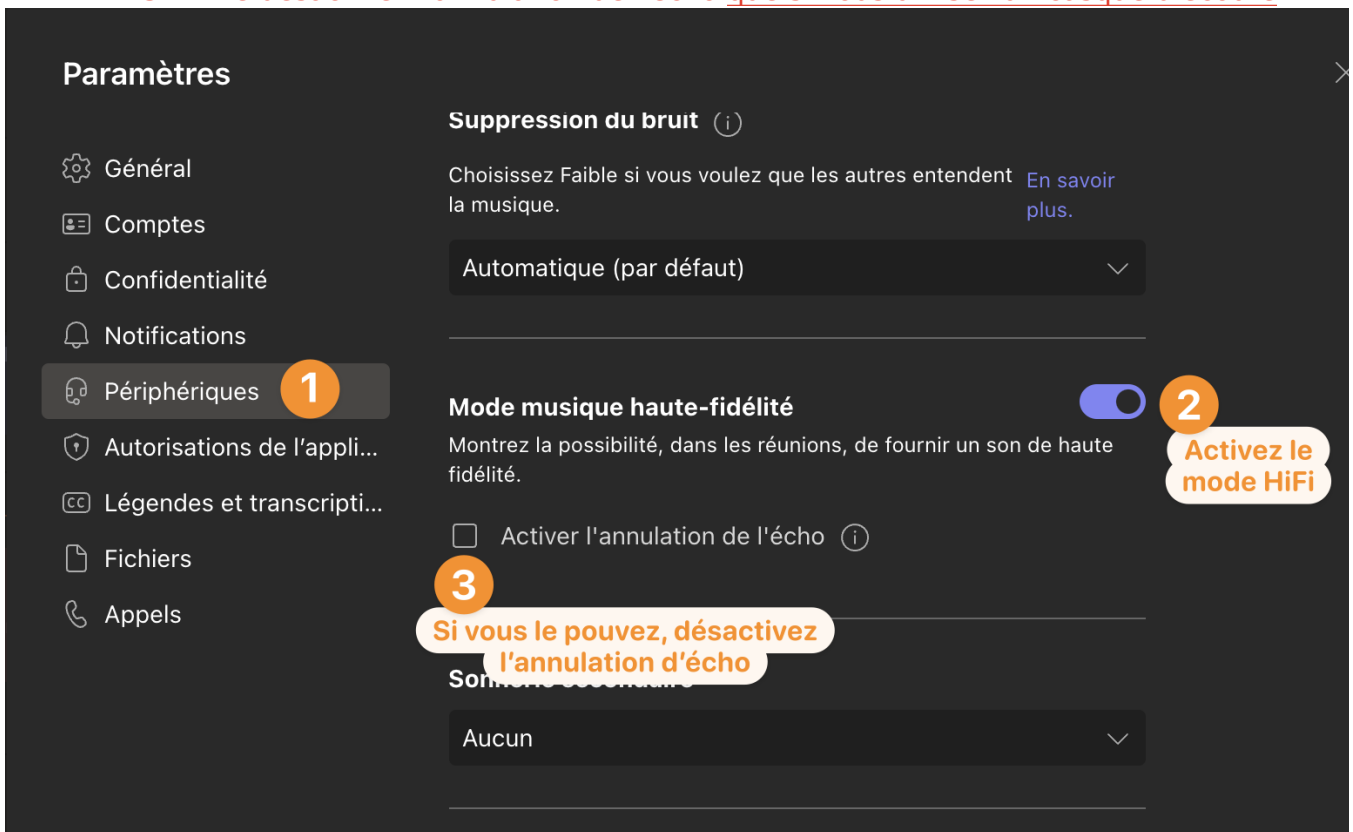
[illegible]

Paramètres

Général
Comptes
Confidentialité
Notifications
Périphériques
1
Autorisations de l'appli...
Légendes et transcripti...
Fichiers
Appels

Suppression du bruit

Choisissez Faible si vous voulez que les autres entendent la musique. En savoir plus.

Automatique (par défaut)

Mode musique haute-fidélité

2
Activez le mode HiFi

Montrez la possibilité, dans les réunions, de fournir un son de haute fidélité.

Activer l'annulation de l'écho

3
Si vous le pouvez, désactivez l'annulation d'écho

Son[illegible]

Aucun